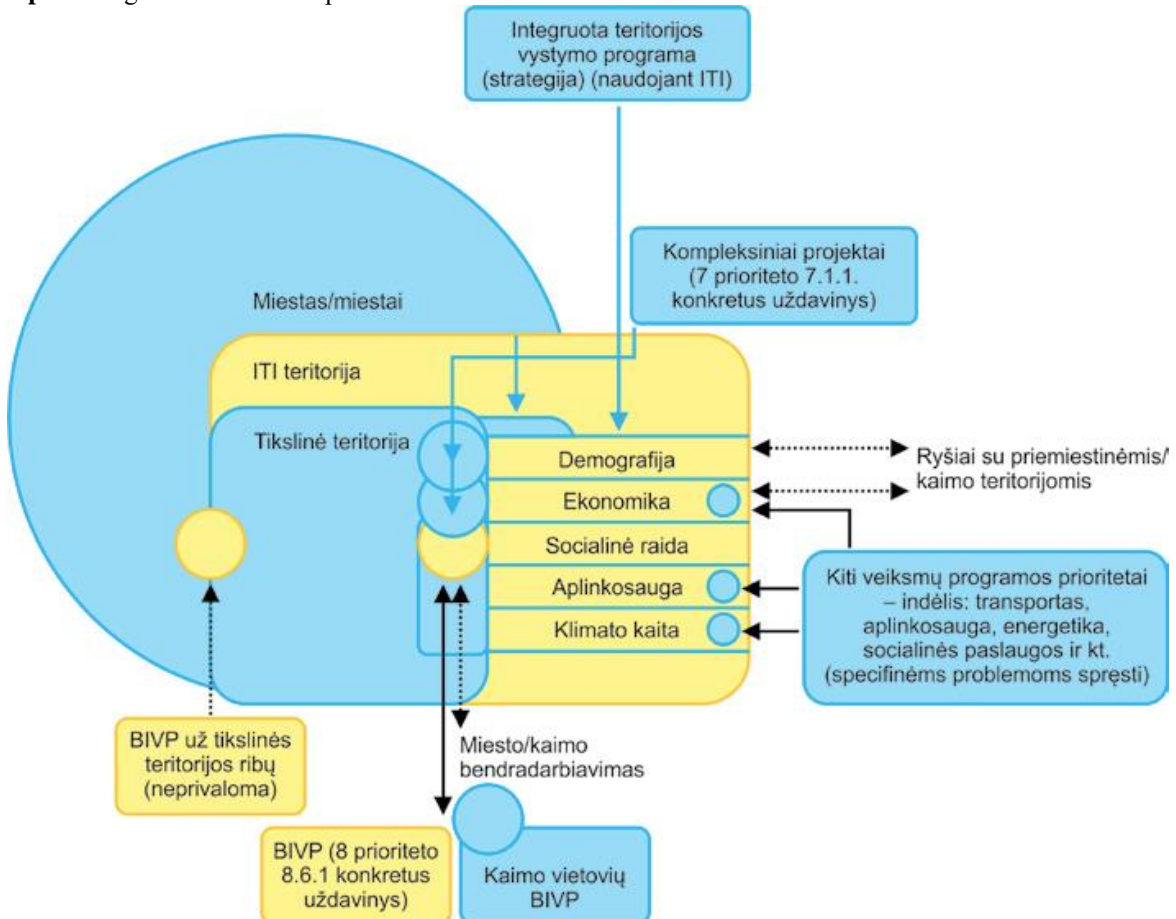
Integruota teritorijos vystymo programa (strategija) (naudojant ITI)

Kompleksiniai projektai (7 prioriteto 7.1.1. konkretus uždavinys)

Miestas/miestai

ITI teritorija

Tikslinė teritorija

Demografija

Ekonomika

Socialinė raida

Aplinkosauga

Klimato kaita

Ryšiai su priemiestinėmis/ kaimo teritorijomis

Kiti veiksmų programos prioritetai – indėlis: transportas, aplinkosauga, energetika, socialinės paslaugos ir kt. (specifinėms problemoms spręsti)

BIVP už tikslinės teritorijos ribų (neprivaloma)

Miesto/kaimo bendradarbiavimas

BIVP (8 prioriteto 8.6.1 konkretus uždavinys)

Kaimo vietovių BIVP